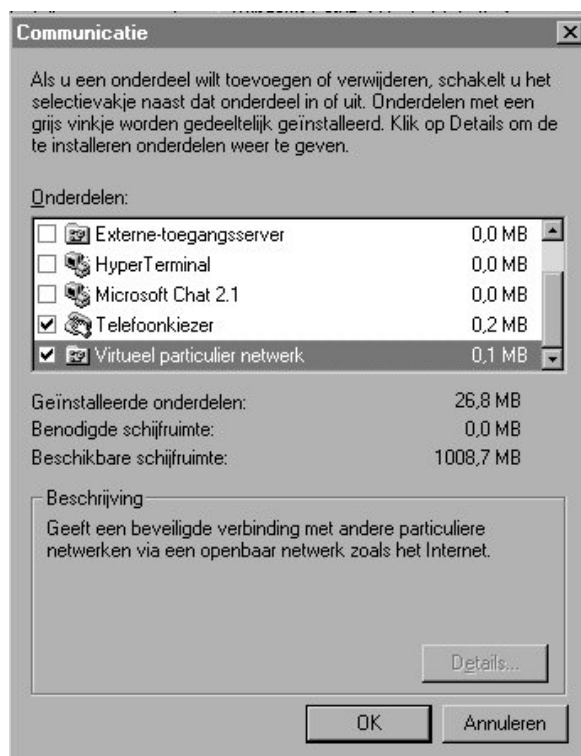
Communicatie

Als u een onderdeel wilt toevoegen of verwijderen, schakelt u het selectievakje naast dat onderdeel in of uit. Onderdelen met een grijs vinkje worden gedeeltelijk geïnstalleerd. Klik op Details om de te installeren onderdelen weer te geven.

Onderdelen:

| | | |
|---|---|---|
| ☐ | Externe-toegangsserver | 0,0 MB |
| ☐ | HyperTerminal | 0,0 MB |
| ☐ | Microsoft Chat 2.1 | 0,0 MB |
| ☑ | Telefoonkiezer | 0,2 MB |
| ☑ | Virtueel particulier netwerk | 0,1 MB |

Geïnstalleerde onderdelen: 26,8 MB
Benodigde schijfruimte: 0,0 MB
Beschikbare schijfruimte: 1008,7 MB

Beschrijving
Geeft een beveiligde verbinding met andere particuliere netwerken via een openbaar netwerk zoals het Internet.

Details...

OK
Annuleren